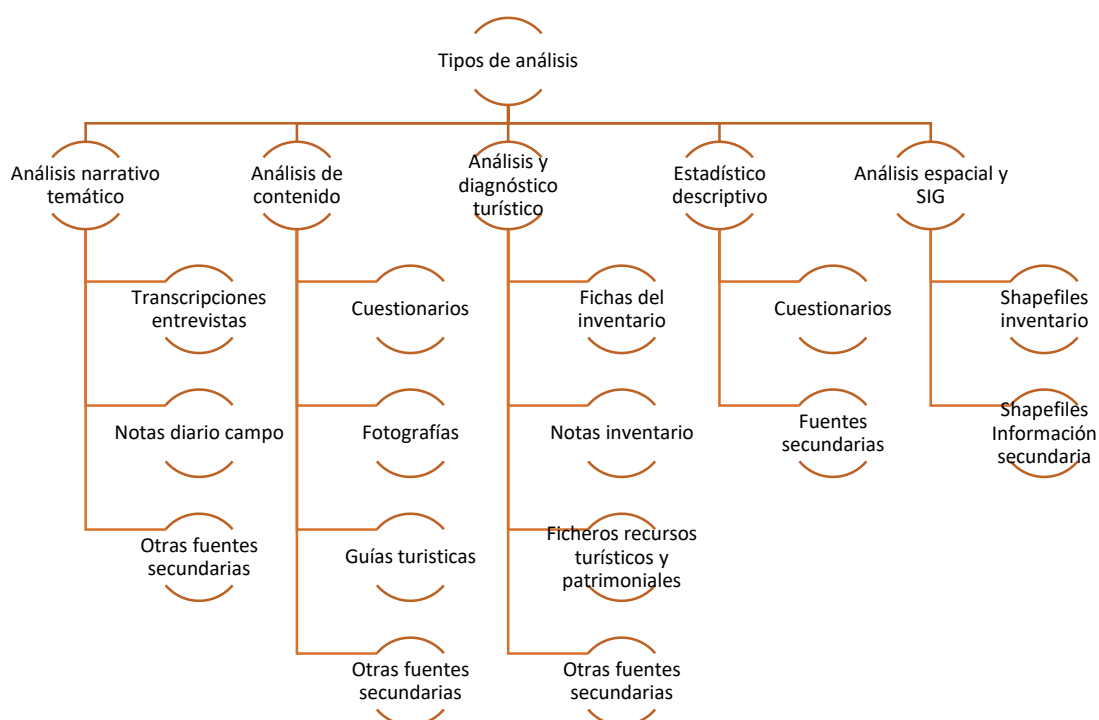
Tipos de análisis

Análisis narrativo temático

Transcripciones entrevistas

Notas diario campo

Otras fuentes secundarias

Análisis de contenido

Cuestionarios

Fotografías

Guías turisticas

Otras fuentes secundarias

Análisis y diagnóstico turístico

Fichas del inventario

Notas inventario

Ficheros recursos turísticos y patrimoniales

Otras fuentes secundarias

Estadístico descriptivo

Cuestionarios

Fuentes secundarias

Análisis espacial y SIG

Shapefiles inventario

Shapefiles Información secundaria